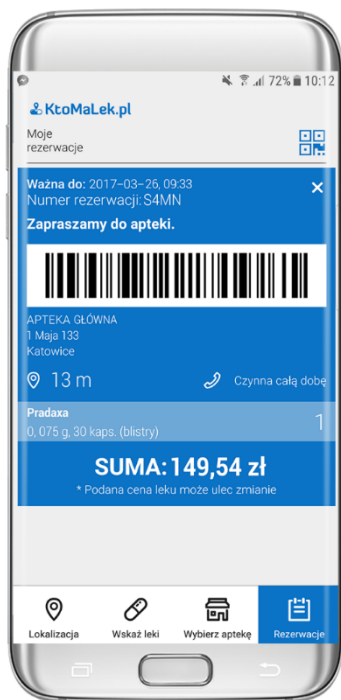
72% 10:12

KtoMaLek.pl

Moje rezerwacje

Ważna do: 2017-03-26, 09:33
Numer rezerwacji: S4MN

Zapraszamy do apteki.

APTEKA GŁÓWNA
1 Maja 133
Katowice

13 m

Czynna całą dobę

Pradaxa
0, 075 g, 30 kaps. (blistry)

1

SUMA: 149,54 zł
* Podana cena leku może ulec zmianie

Lokalizacja

Wskaż leki

Wybierz aptekę

Rezerwacje